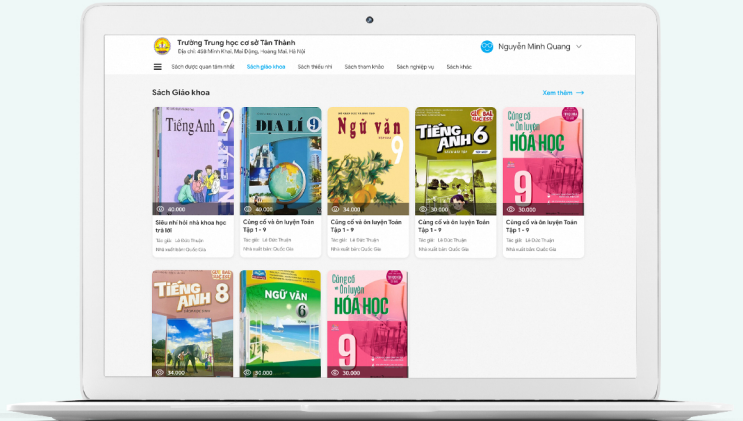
Trường Trung học cơ sở Tân Thành
Địa chỉ: 458 Minh Khai, Mai Động, Hoàng Mai, Hà Nội

Nguyễn Minh Quang

Sách được quan tâm nhất | Sách giáo khoa | Sách thiếu nhi | Sách tham khảo | Sách nghiệp vụ | Sách nhạc

Sách Giáo khoa

Xem thêm →

Tiếng Anh 9
40.000
Siêu nhí hỏi nhà khoa học trả lời
Tác giả: Lê Đức Thuận
Nhà xuất bản: Quốc Gia

Địa Lí 9
40.000
Củng cố và ôn luyện Toán Tập 1 - 9
Tác giả: Lê Đức Thuận
Nhà xuất bản: Quốc Gia

Ngữ văn 9
34.000
Củng cố và ôn luyện Toán Tập 1 - 9
Tác giả: Lê Đức Thuận
Nhà xuất bản: Quốc Gia

Tiếng Anh 6
30.000
Củng cố và ôn luyện Toán Tập 1 - 9
Tác giả: Lê Đức Thuận
Nhà xuất bản: Quốc Gia

Củng cố và Ôn luyện Hóa Học 9
30.000
Củng cố và ôn luyện Toán Tập 1 - 9
Tác giả: Lê Đức Thuận
Nhà xuất bản: Quốc Gia

Tiếng Anh 8
34.000

Ngữ Văn 6
30.000

Củng cố và Ôn luyện Hóa Học 9
30.000